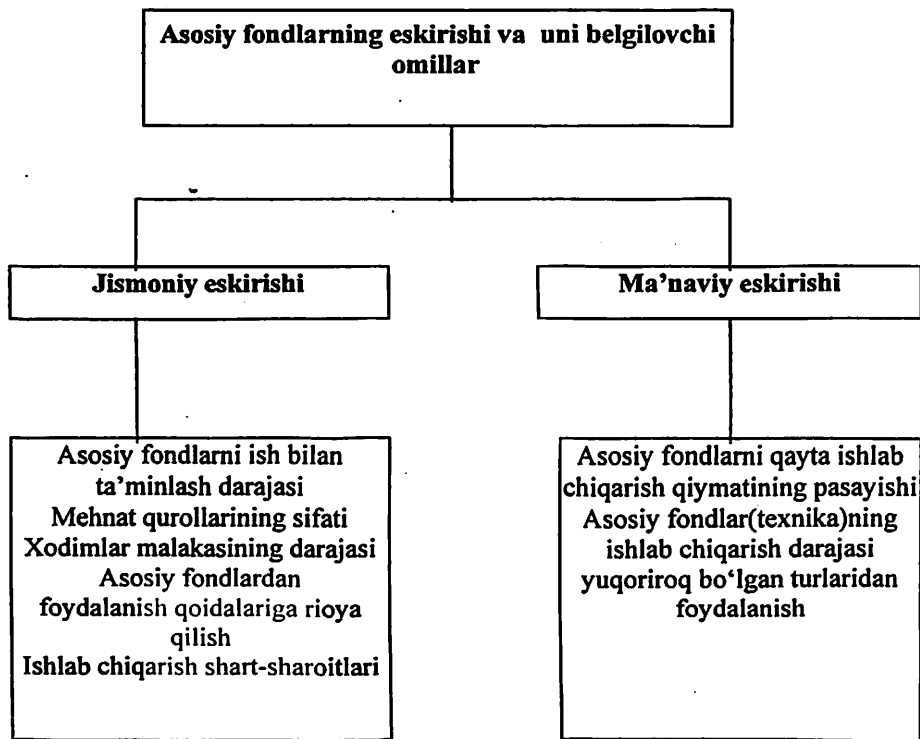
Asosiy fondlarning eskirishi va uni belgilovchi omillar

Jismoniy eskirishi

Ma’naviy eskirishi

Asosiy fondlarni ish bilan ta’minlash darajasi
Mehnat qurollarining sifati
Xodimlar malakasining darajasi
Asosiy fondlardan foydalanish qoidalariga rioya qilish
Ishlab chiqarish shart-sharoitlari

Asosiy fondlarni qayta ishlab chiqarish qiymatining pasayishi
Asosiy fondlar(texnika)ning ishlab chiqarish darajasi yuqoriroq bo‘lgan turlaridan foydalanish